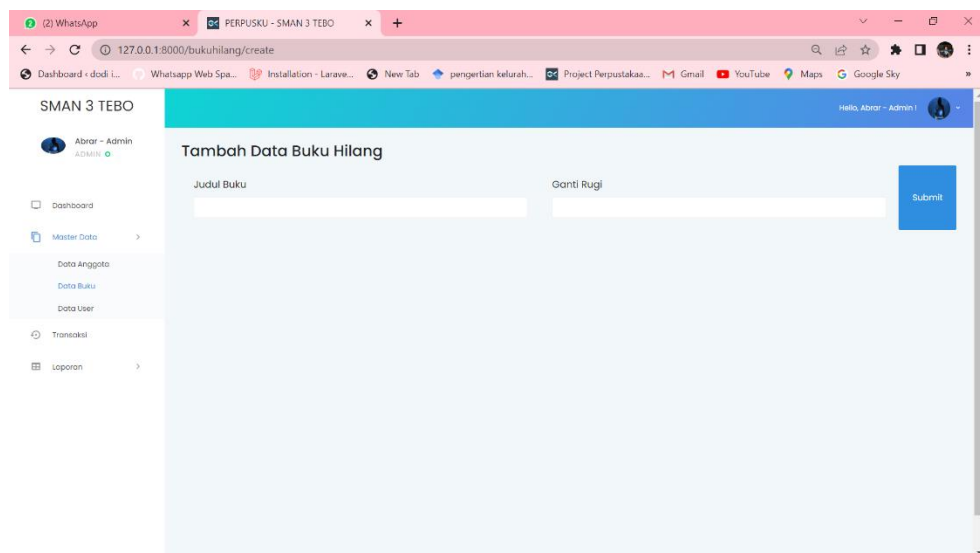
(2) WhatsApp
PERPUSKU - SMAN 3 TEBO
127.0.0.1:8000/bukuhilang/create
Dashboard ‹ dodi i... Whatsapp Web Spa... Installation - Larave... New Tab pengertian kelurah... Project Perpustakaa... Gmail YouTube Maps Google Sky

SMAN 3 TEBO
Hello, Abrar - Admin !
Abrar - Admin
ADMIN
Dashboard
Master Data
Data Anggota
Data Buku
Data User
Transaksi
Laporan

Tambah Data Buku Hilang
Judul Buku
Ganti Rugi
Submit